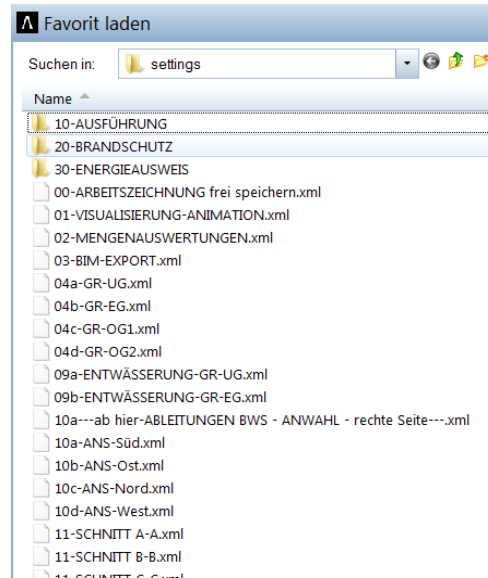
Favorit laden

Suchen in: settings

Name

10-AUSFÜHRUNG
20-BRANDSCHUTZ
30-ENERGIEAUSWEIS
00-ARBEITSZEICHNUNG frei speichern.xml
01-VISUALISIERUNG-ANIMATION.xml
02-MENGENAUSWERTUNGEN.xml
03-BIM-EXPORT.xml
04a-GR-UG.xml
04b-GR-EG.xml
04c-GR-OG1.xml
04d-GR-OG2.xml
09a-ENTWÄSSERUNG-GR-UG.xml
09b-ENTWÄSSERUNG-GR-EG.xml
10a---ab hier-ABLEITUNGEN BWS - ANWAHL - rechte Seite---.xml
10a-ANS-Süd.xml
10b-ANS-Ost.xml
10c-ANS-Nord.xml
10d-ANS-West.xml
11-SCHNITT A-A.xml
11-SCHNITT B-B.xml
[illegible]